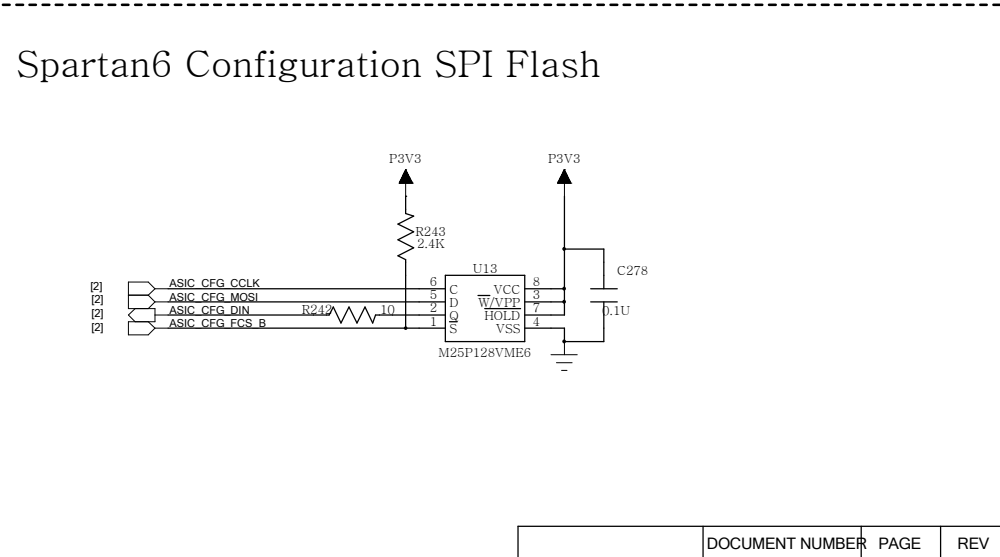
Spartan6 Configuration SPI Flash

P3V3

P3V3

R243
2.4K

U13

C278

[2]
[2]
[2]
[2]

ASIC_CFG_CCLK
ASIC_CFG_MOSI
ASIC_CFG_DIN
ASIC_CFG_FCS_B

R242 10

6 C
5 D
2 Q
1 $\overline{S}$

8 VCC
3 $\overline{W}$/VPP
7 HOLD
4 VSS

0.1U

M25P128VME6

| | DOCUMENT NUMBER | PAGE | REV |
|---|---|---|---|